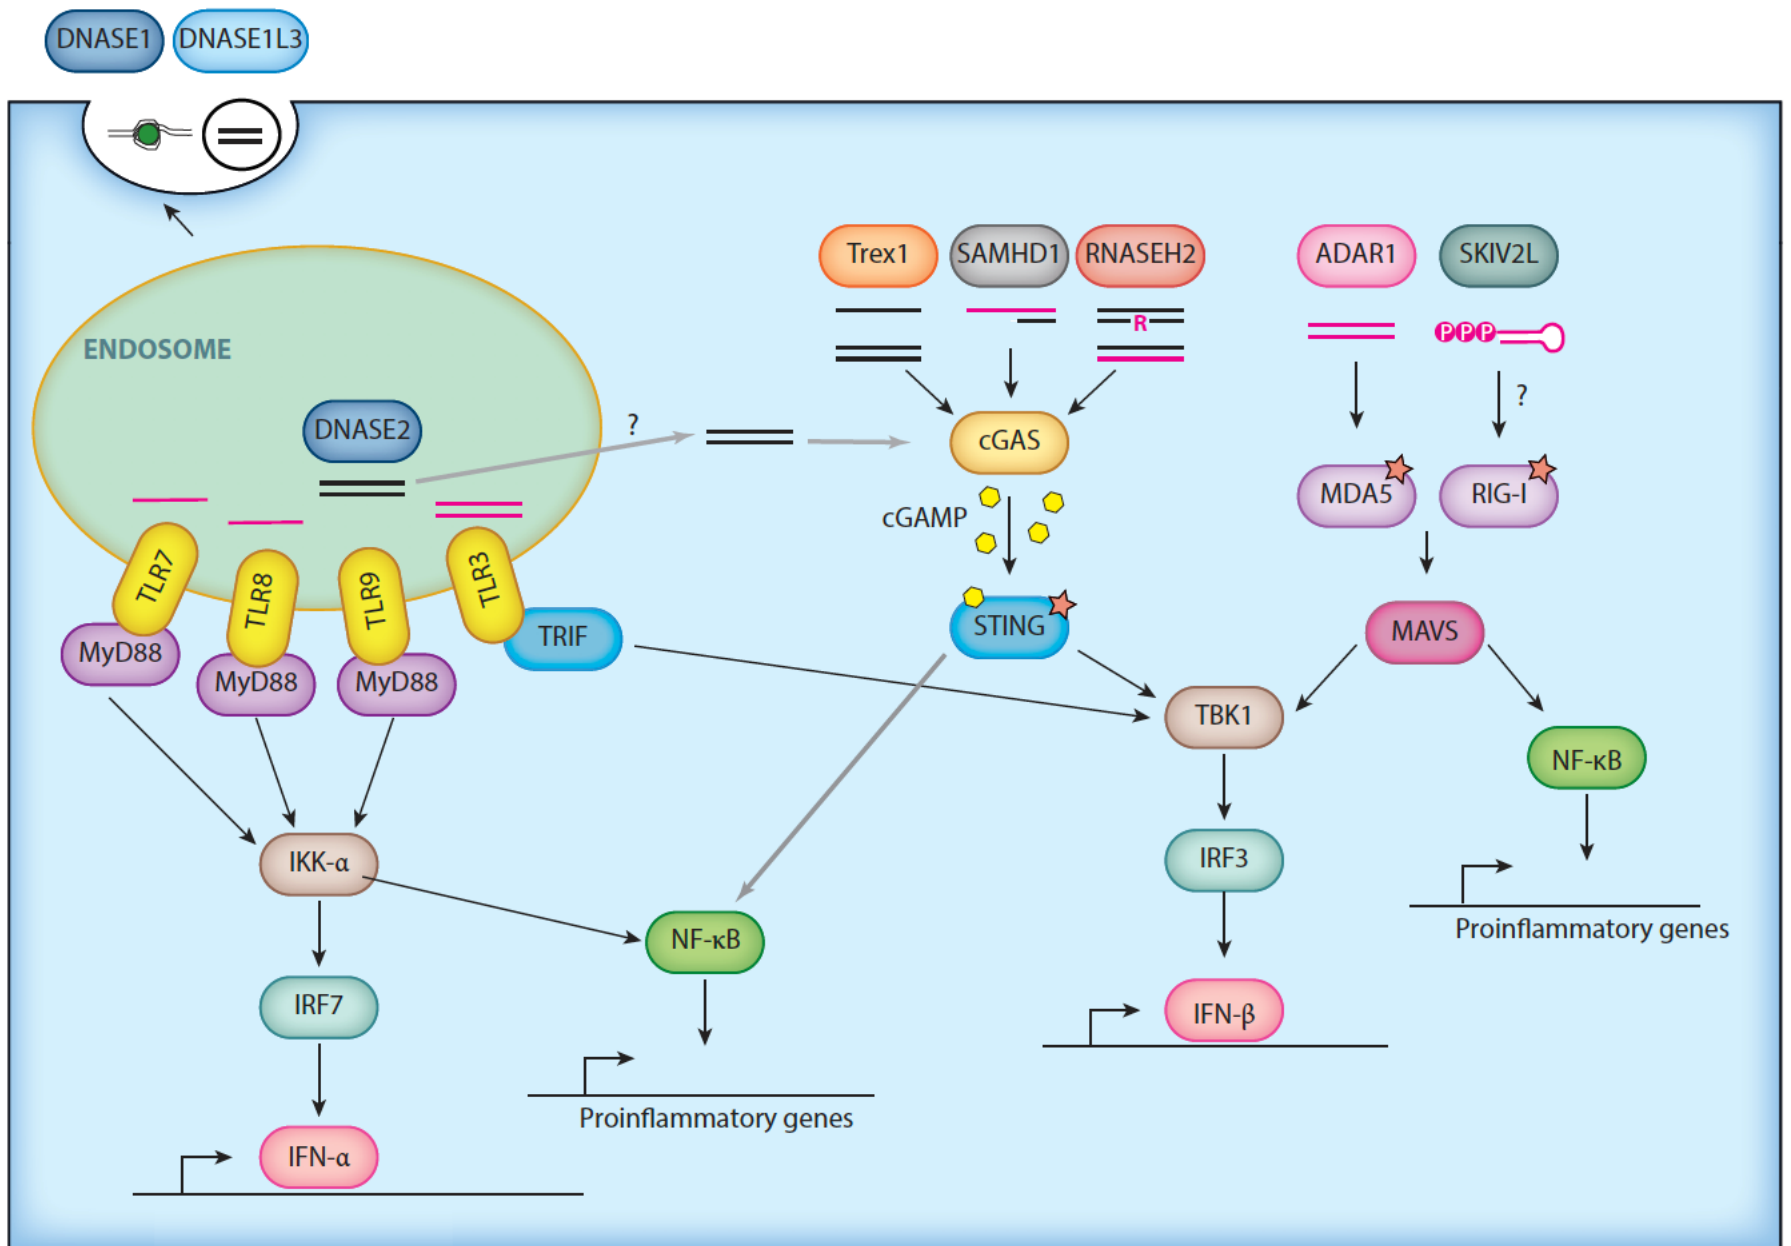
DNASE1 DNASE1L3

ENDOSOME

DNASE2

?

TLR7 TLR8 TLR9 TLR3

MyD88 MyD88 MyD88 TRIF

IKK-α

IRF7

IFN-α

NF-κB

Proinflammatory genes

Trex1 SAMHD1 RNASEH2

R

cGAS

cGAMP

STING

ADAR1 SKIV2L

PPP

?

MDA5 RIG-I

MAVS

TBK1

IRF3

IFN-β

NF-κB

Proinflammatory genes